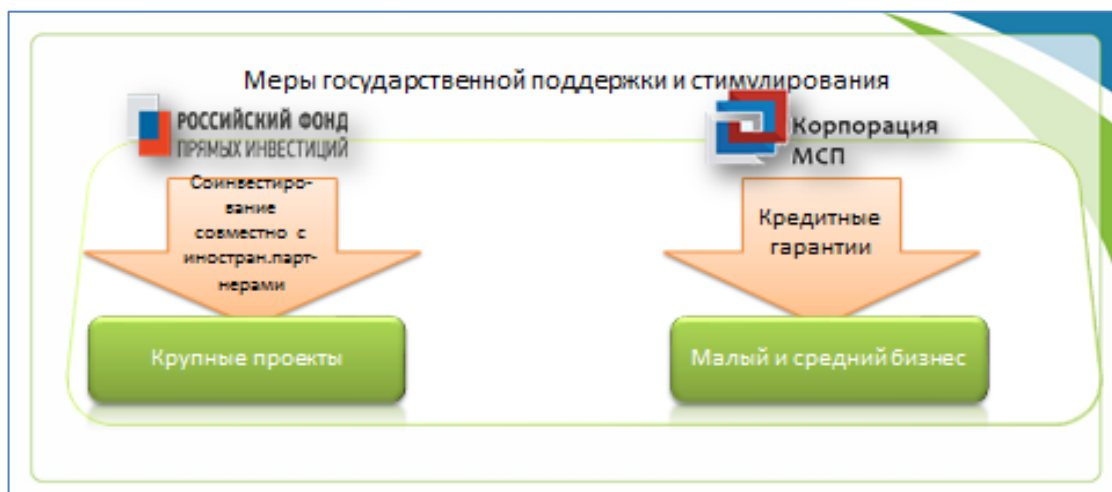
Меры государственной поддержки и стимулирования

РОССИЙСКИЙ ФОНД ПРЯМЫХ ИНВЕСТИЦИЙ

Корпорация МСП

Соинвестирование совместно с иностран.партнерами

Кредитные гарантии

Крупные проекты

Малый и средний бизнес